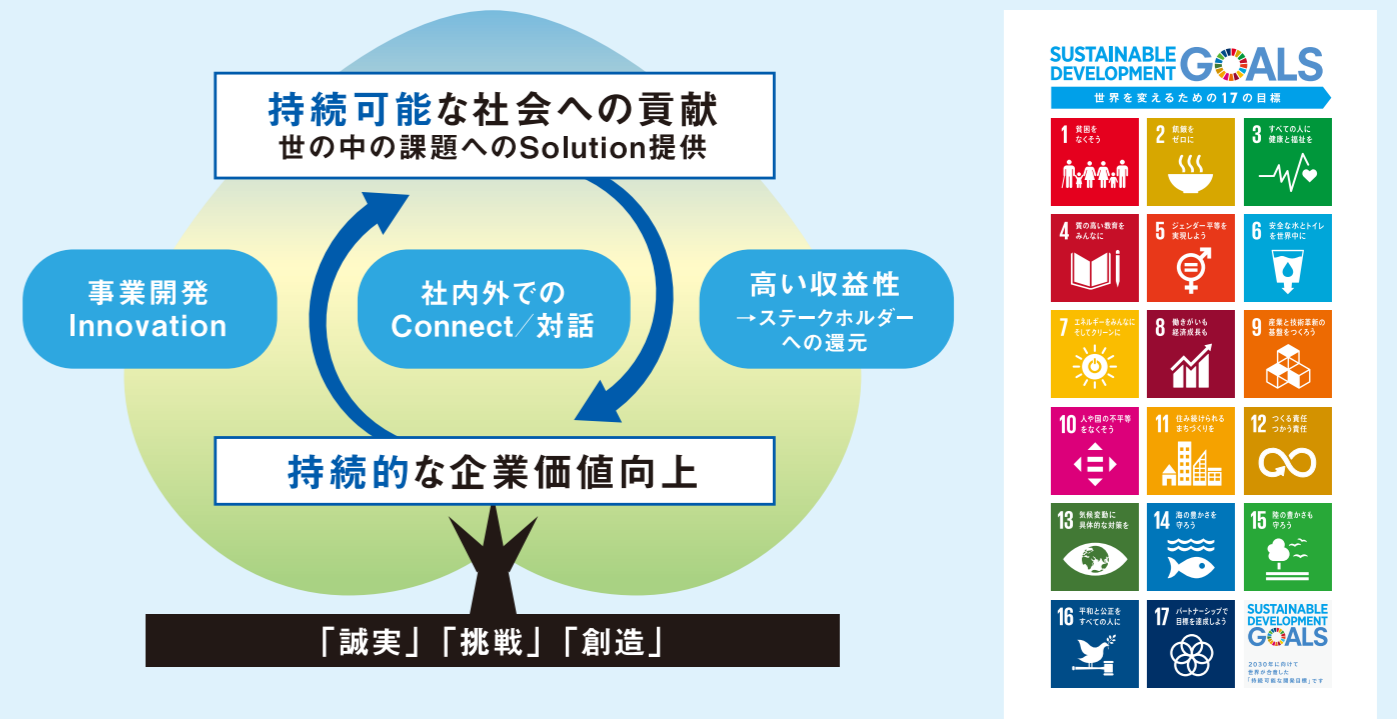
持続可能な社会への貢献
世の中の課題へのSolution提供

事業開発
Innovation

社内外での
Connect／対話

高い収益性
→ステークホルダーへの還元

持続的な企業価値向上

「誠実」「挑戦」「創造」

SUSTAINABLE DEVELOPMENT GOALS
世界を変えるための17の目標

1 貧困をなくそう
2 飢餓をゼロに
3 すべての人に健康と福祉を
4 質の高い教育をみんなに
5 ジェンダー平等を実現しよう
6 安全な水とトイレを世界中に
7 エネルギーをみんなに そしてクリーンに
8 働きがいも経済成長も
9 産業と技術革新の基盤をつくろう
10 人や国の不平等をなくそう
11 住み続けられるまちづくりを
12 つくる責任 つかう責任
13 気候変動に具体的な対策を
14 海の豊かさを守ろう
15 陸の豊かさも守ろう
16 平和と公正をすべての人に
17 パートナーシップで目標を達成しよう

SUSTAINABLE DEVELOPMENT GOALS
2030年に向けて世界が合意した「持続可能な開発目標」です